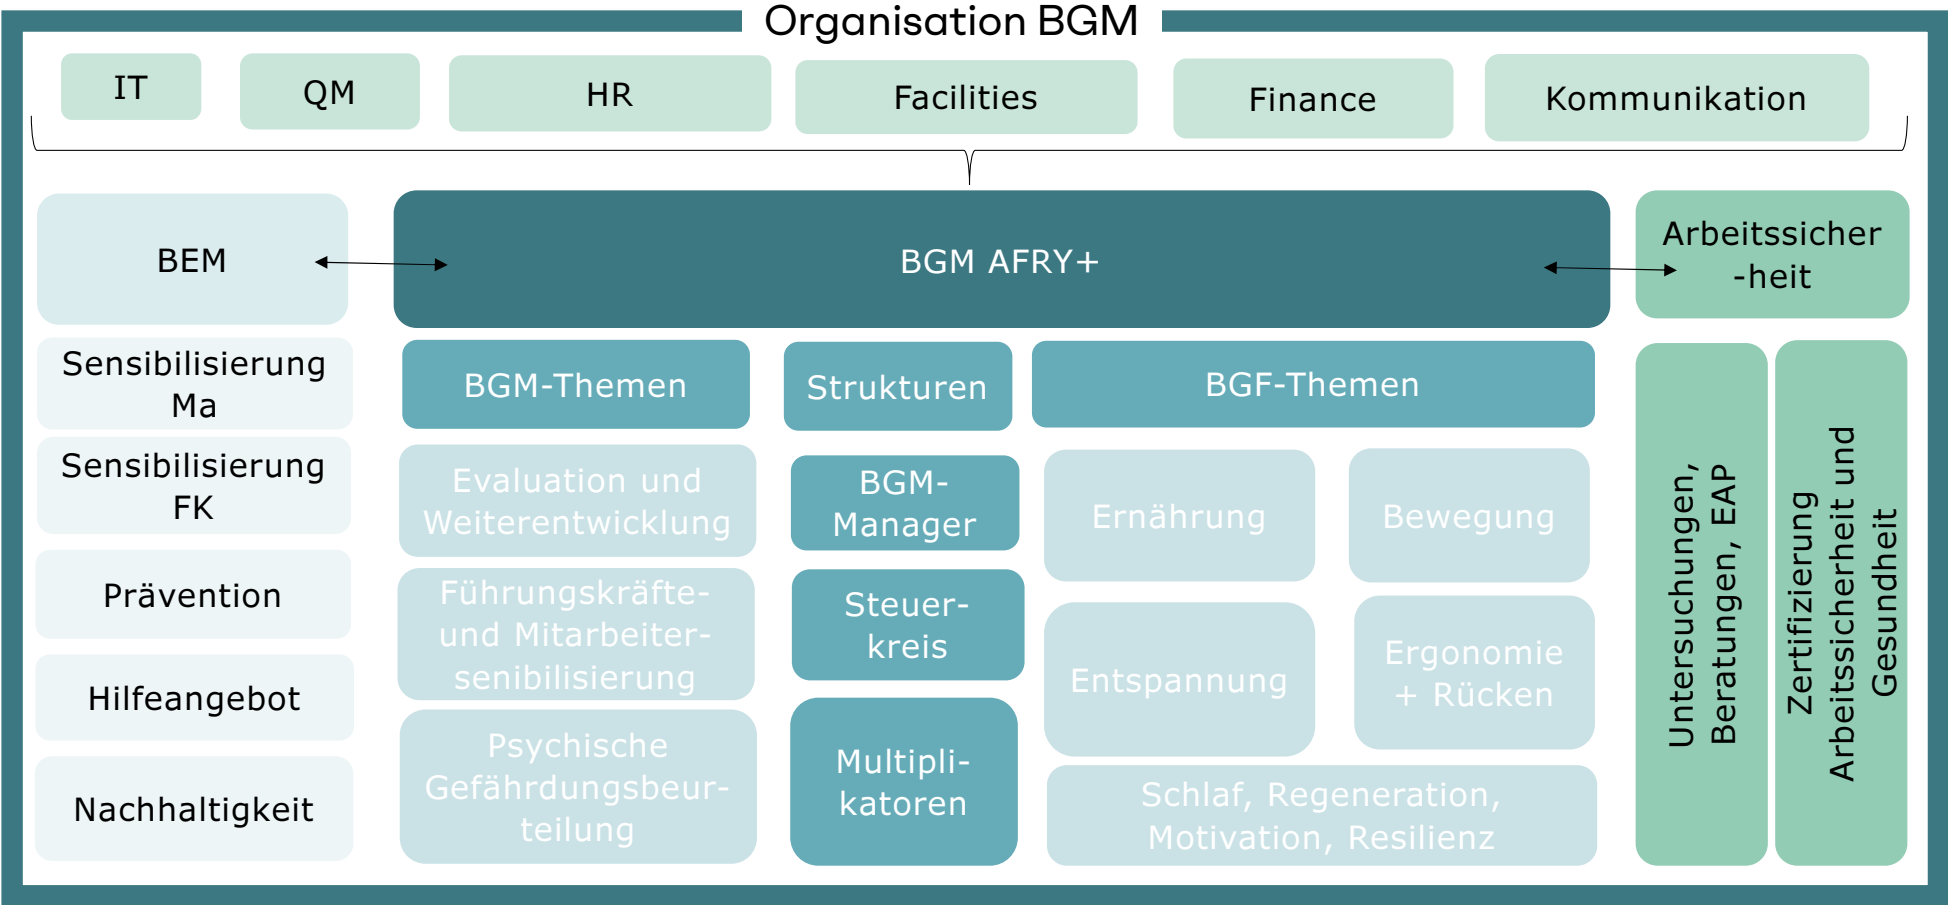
Organisation BGM

IT

QM

HR

Facilities

Finance

Kommunikation

BEM

BGM AFRY+

Arbeitssicher -heit

Sensibilisierung Ma

Sensibilisierung FK

Prävention

Hilfeangebot

Nachhaltigkeit

BGM-Themen

Strukturen

BGF-Themen

Evaluation und Weiterentwicklung

Führungskräfte- und Mitarbeiter-senibilisierung

Psychische Gefährdungsbeur-teilung

BGM-Manager

Steuer-kreis

Multipli-katoren

Ernährung

Bewegung

Entspannung

Ergonomie + Rücken

Schlaf, Regeneration, Motivation, Resilienz

Untersuchungen, Beratungen, EAP

Zertifizierung Arbeitssicherheit und Gesundheit